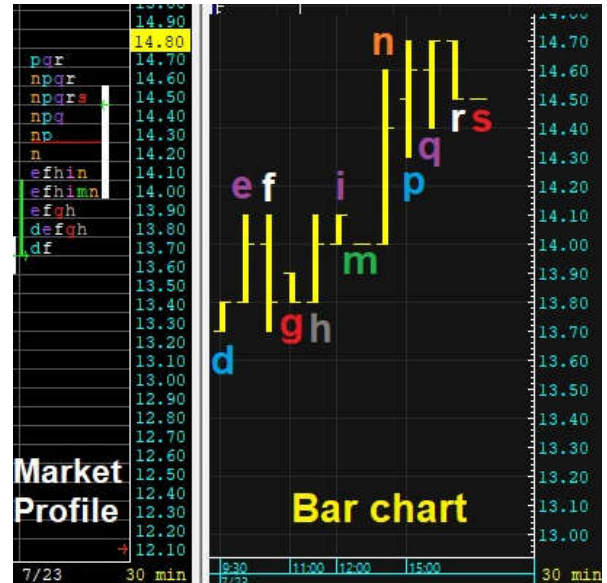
14.90
14.80
14.70
14.60
14.50
14.40
14.30
14.20
14.10
14.00
13.90
13.80
13.70
13.60
13.50
13.40
13.30
13.20
13.10
13.00
12.90
12.80
12.70
12.60
12.50
12.40
12.30
12.20
12.10

pqr
npqr
npqrs
npq
np
n
efhin
efhimn
efgh
defgh
df

Market Profile

7/23 30 min

e f i n p q r s d g h m

Bar chart

9:30 11:00 12:00 15:00
7/23

14.70
14.60
14.50
14.40
14.30
14.20
14.10
14.00
13.90
13.80
13.70
13.60
13.50
13.40
13.30
13.20
13.10
13.00

30 min